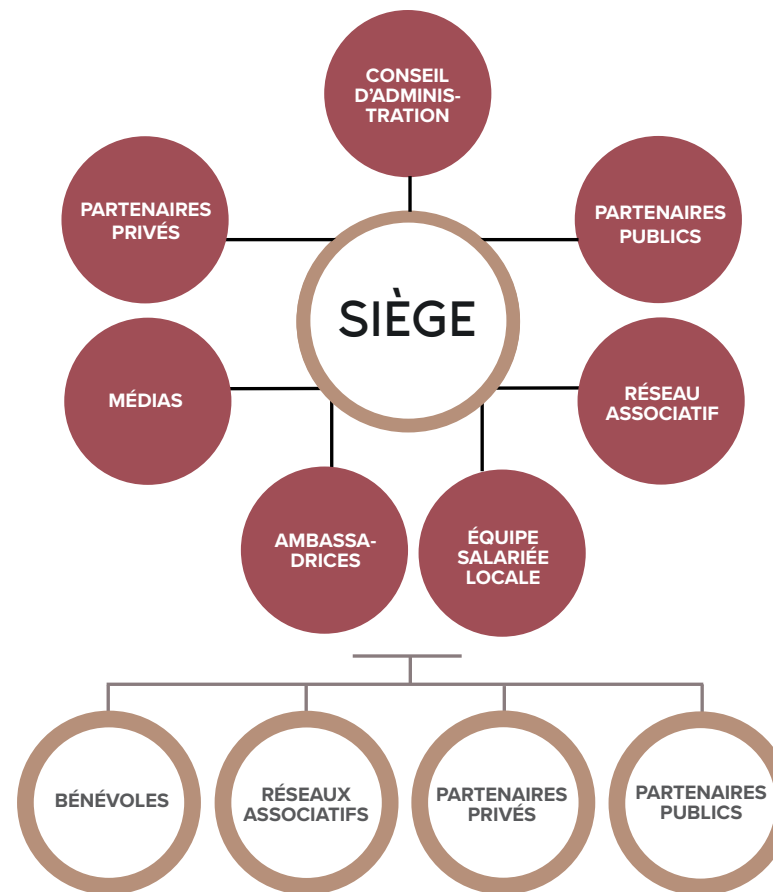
CONSEIL D'ADMINISTRATION

PARTENAIRES PRIVÉS

PARTENAIRES PUBLICS

SIÈGE

MÉDIAS

RÉSEAU ASSOCIATIF

AMBASSADRICES

ÉQUIPE SALARIÉE LOCALE

BÉNÉVOLES

RÉSEAUX ASSOCIATIFS

PARTENAIRES PRIVÉS

PARTENAIRES PUBLICS